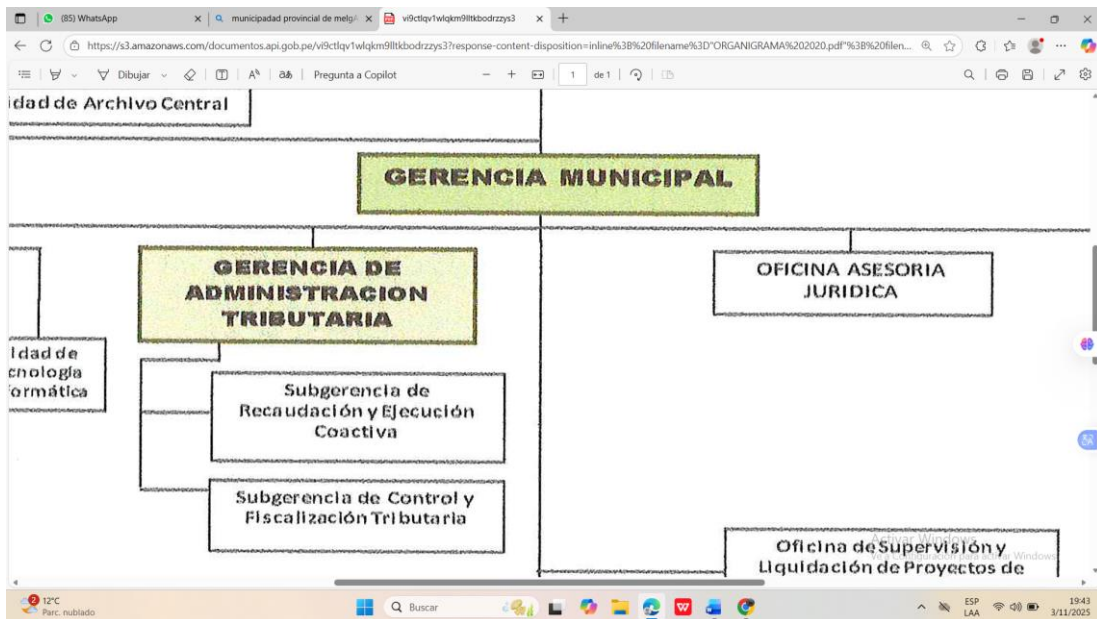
(85) WhatsApp | municipadad provincial de melg | vi9ctlqv1wlqkm9lltkbodrzzys3

https://s3.amazonaws.com/documentos.api.gob.pe/vi9ctlqv1wlqkm9lltkbodrzzys3?response-content-disposition=inline%3B%20filename%3D"ORGANIGRAMA%202020.pdf"%3B%20filen...

Dibujar | Pregunta a Copilot | 1 | de 1

idad de Archivo Central

GERENCIA MUNICIPAL

GERENCIA DE ADMINISTRACION TRIBUTARIA

OFICINA ASESORIA JURIDICA

idad de cnología formática

Subgerencia de Recaudación y Ejecución Coactiva

Subgerencia de Control y Fiscalización Tributaria

Oficina de Supervisión y Liquidación de Proyectos de

Activar Windows
Ve a Configuración para activar Windows.

12°C
Parc. nublado

Buscar

ESP
LAA

19:43
3/11/2025